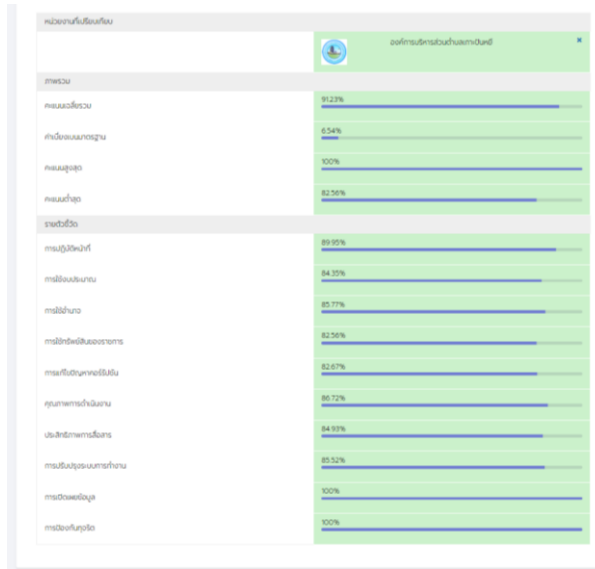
หน่วยงานที่เปรียบเทียบ

องค์การบริหารส่วนตำบลเกาะปันหยี ×

ภาพรวม

| | |
|---|---|
| คะแนนเฉลี่ยรวม | 91.23% |
| ค่าเบี่ยงเบนมาตรฐาน | 6.54% |
| คะแนนสูงสุด | 100% |
| คะแนนต่ำสุด | 82.56% |

รายตัวชี้วัด

| | |
|---|---|
| การปฏิบัติหน้าที่ | 89.95% |
| การใช้งบประมาณ | 84.35% |
| การใช้อำนาจ | 85.77% |
| การใช้ทรัพย์สินของราชการ | 82.56% |
| การแก้ไขปัญหาการทุจริต | 82.67% |
| คุณภาพการดำเนินงาน | 86.72% |
| ประสิทธิภาพการสื่อสาร | 84.93% |
| การปรับปรุงระบบการทำงาน | 85.52% |
| การเปิดเผยข้อมูล | 100% |
| การป้องกันการทุจริต | 100% |